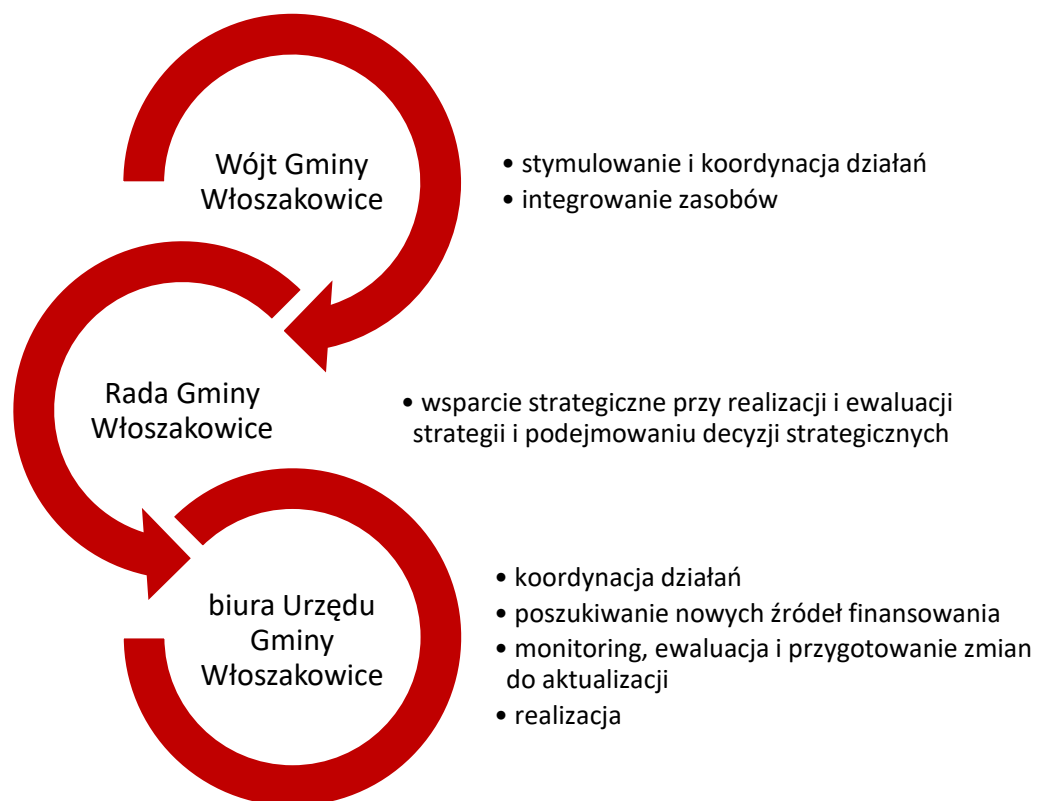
Wójt Gminy Włoszakowice

• stymulowanie i koordynacja działań
• integrowanie zasobów

Rada Gminy Włoszakowice

• wsparcie strategiczne przy realizacji i ewaluacji strategii i podejmowaniu decyzji strategicznych

biura Urzędu Gminy Włoszakowice

• koordynacja działań
• poszukiwanie nowych źródeł finansowania
• monitoring, ewaluacja i przygotowanie zmian do aktualizacji
• realizacja